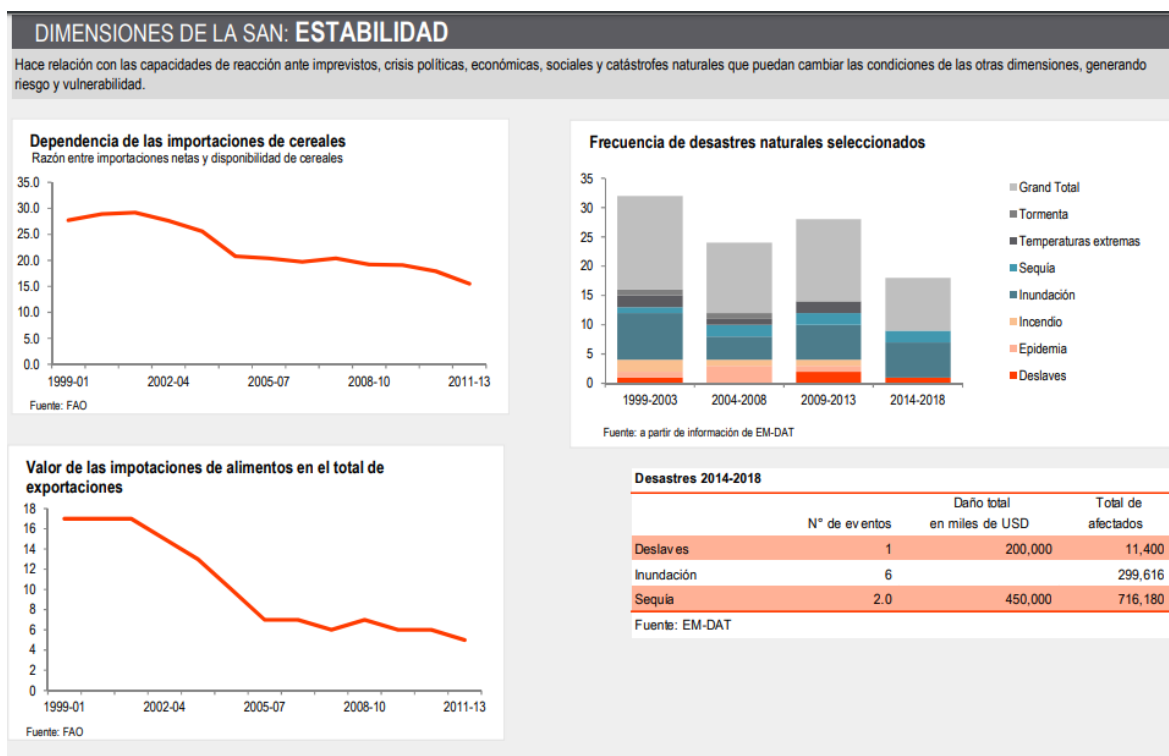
DIMENSIONES DE LA SAN: ESTABILIDAD

Hace relación con las capacidades de reacción ante imprevistos, crisis políticas, económicas, sociales y catástrofes naturales que puedan cambiar las condiciones de las otras dimensiones, generando riesgo y vulnerabilidad.

Dependencia de las importaciones de cereales
Razón entre importaciones netas y disponibilidad de cereales

35.0
30.0
25.0
20.0
15.0
10.0
5.0
0.0
1999-01 2002-04 2005-07 2008-10 2011-13

Fuente: FAO

Frecuencia de desastres naturales seleccionados

35
30
25
20
15
10
5
0
1999-2003 2004-2008 2009-2013 2014-2018

Grand Total
Tormenta
Temperaturas extremas
Sequía
Inundación
Incendio
Epidemia
Deslaves

Fuente: a partir de información de EM-DAT

Valor de las impotaciones de alimentos en el total de exportaciones

18
16
14
12
10
8
6
4
2
0
1999-01 2002-04 2005-07 2008-10 2011-13

Fuente: FAO

Desastres 2014-2018

| | N° de eventos | Daño total en miles de USD | Total de afectados |
|---|---|---|---|
| Deslaves | 1 | 200,000 | 11,400 |
| Inundación | 6 | | 299,616 |
| Sequía | 2.0 | 450,000 | 716,180 |

Fuente: EM-DAT